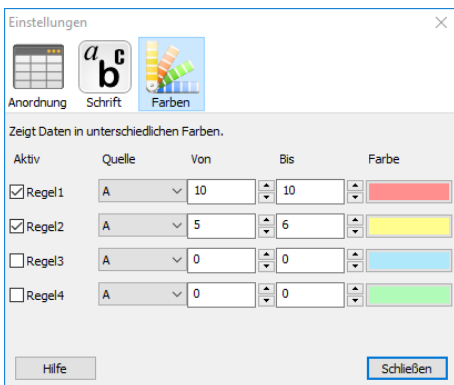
Einstellungen

Anordnung Schrift Farben

Zeigt Daten in unterschiedlichen Farben.

| Aktiv | Quelle | Von | Bis | Farbe |
|---|---|---|---|---|
| ☑ Regel1 | A | 10 | 10 | |
| ☑ Regel2 | A | 5 | 6 | |
| ☐ Regel3 | A | 0 | 0 | |
| ☐ Regel4 | A | 0 | 0 | |

Hilfe

Schließen